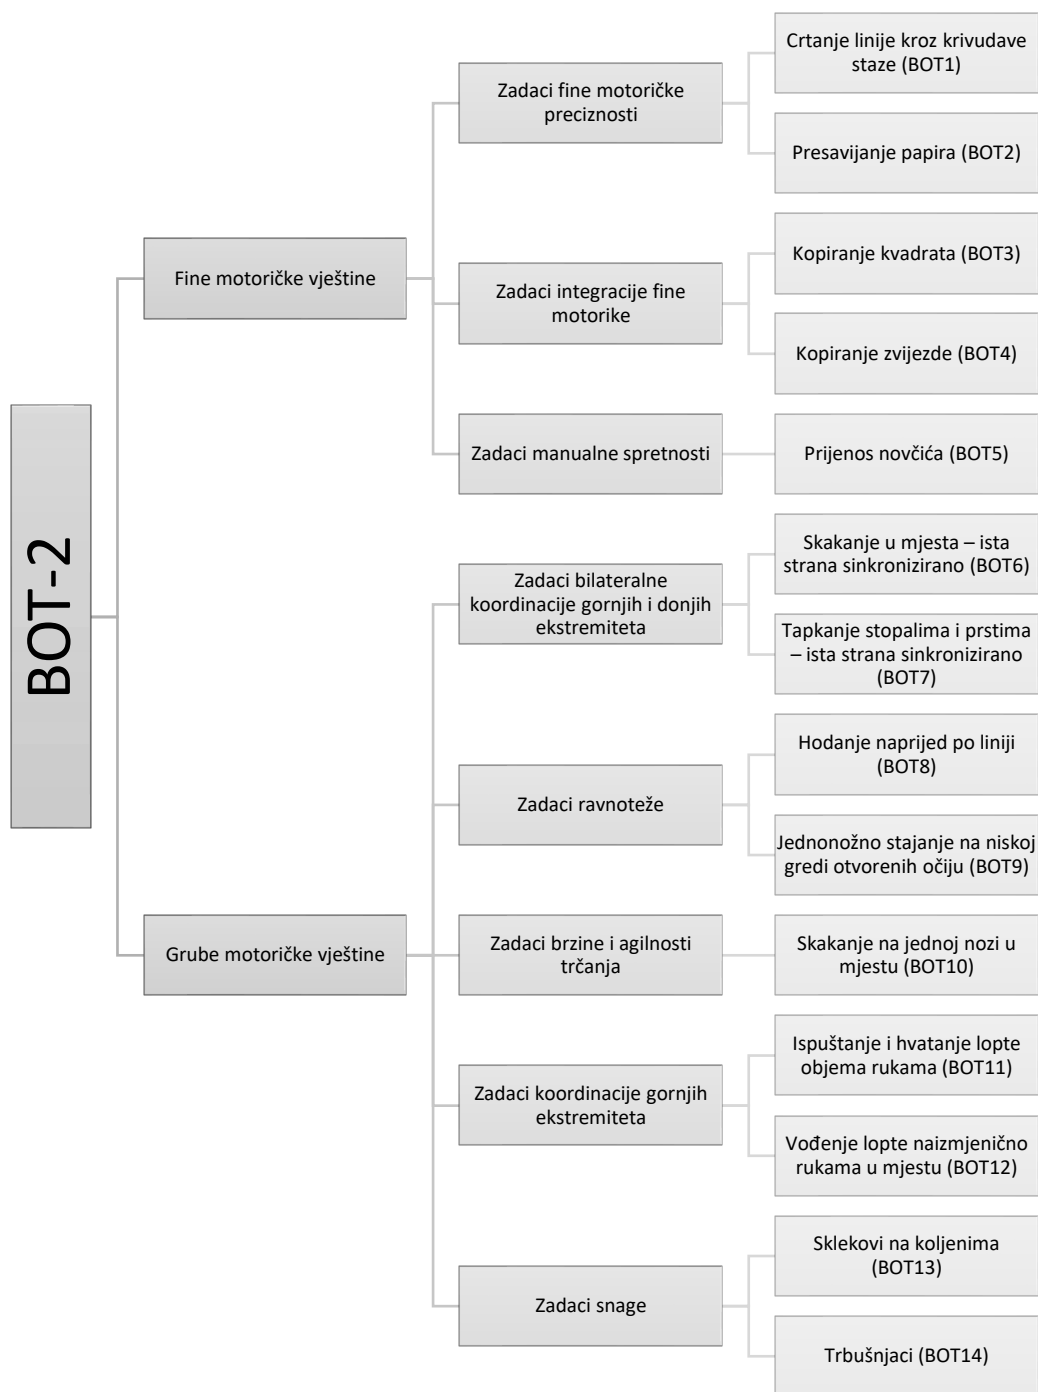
BOT-2

Fine motoričke vještine

Zadaci fine motoričke preciznosti

Crtanje linije kroz krivudave staze (BOT1)

Presavijanje papira (BOT2)

Zadaci integracije fine motorike

Kopiranje kvadrata (BOT3)

Kopiranje zvijezde (BOT4)

Zadaci manualne spretnosti

Prijenos novčića (BOT5)

Grube motoričke vještine

Zadaci bilateralne koordinacije gornjih i donjih ekstremiteta

Skakanje u mjesta – ista strana sinkronizirano (BOT6)

Tapkanje stopalima i prstima – ista strana sinkronizirano (BOT7)

Zadaci ravnoteže

Hodanje naprijed po liniji (BOT8)

Jednonožno stajanje na niskoj gredi otvorenih očiju (BOT9)

Zadaci brzine i agilnosti trčanja

Skakanje na jednoj nozi u mjestu (BOT10)

Zadaci koordinacije gornjih ekstremiteta

Ispuštanje i hvatanje lopte objema rukama (BOT11)

Vođenje lopte naizmjenično rukama u mjestu (BOT12)

Zadaci snage

Sklekovi na koljenima (BOT13)

Trbušnjaci (BOT14)